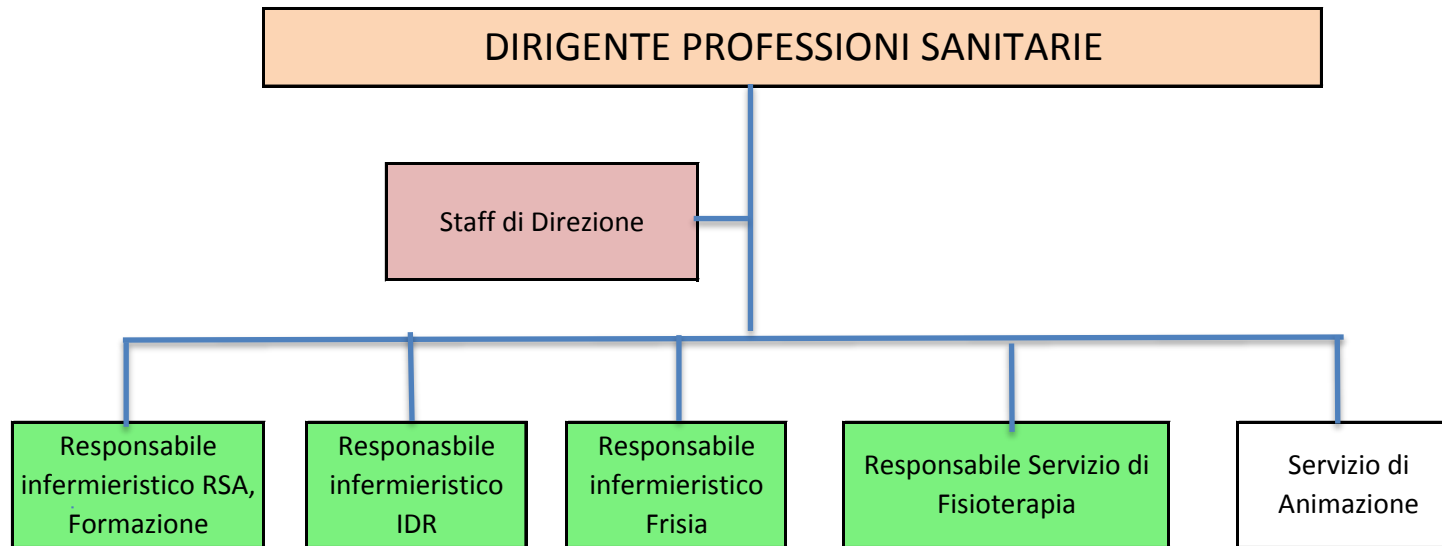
DIRIGENTE PROFESSIONI SANITARIE

Staff di Direzione

Responsabile infermieristico RSA, Formazione

Responasbile infermieristico IDR

Responsabile infermieristico Frisia

Responsabile Servizio di Fisioterapia

Servizio di Animazione